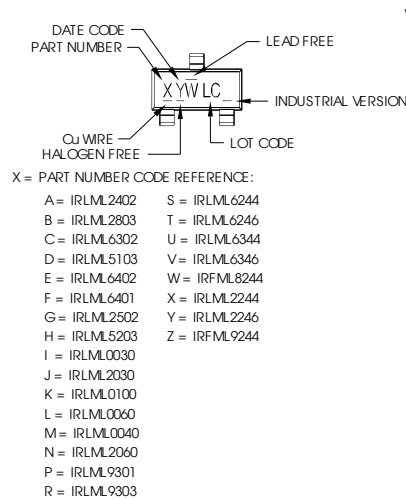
DATE CODE
PART NUMBER
LEAD FREE
XYWLC
INDUSTRIAL VERSION
Cu WIRE
HALOGEN FREE
LOT CODE

X = PART NUMBER CODE REFERENCE:

A = IRLML2402
B = IRLML2803
C = IRLML6302
D = IRLML5103
E = IRLML6402
F = IRLML6401
G = IRLML2502
H = IRLML5203
I = IRLML0030
J = IRLML2030
K = IRLML0100
L = IRLML0060
M = IRLML0040
N = IRLML2060
P = IRLML9301
R = IRLML9303

S = IRLML6244
T = IRLML6246
U = IRLML6344
V = IRLML6346
W = IRFML8244
X = IRLML2244
Y = IRLML2246
Z = IRFML9244